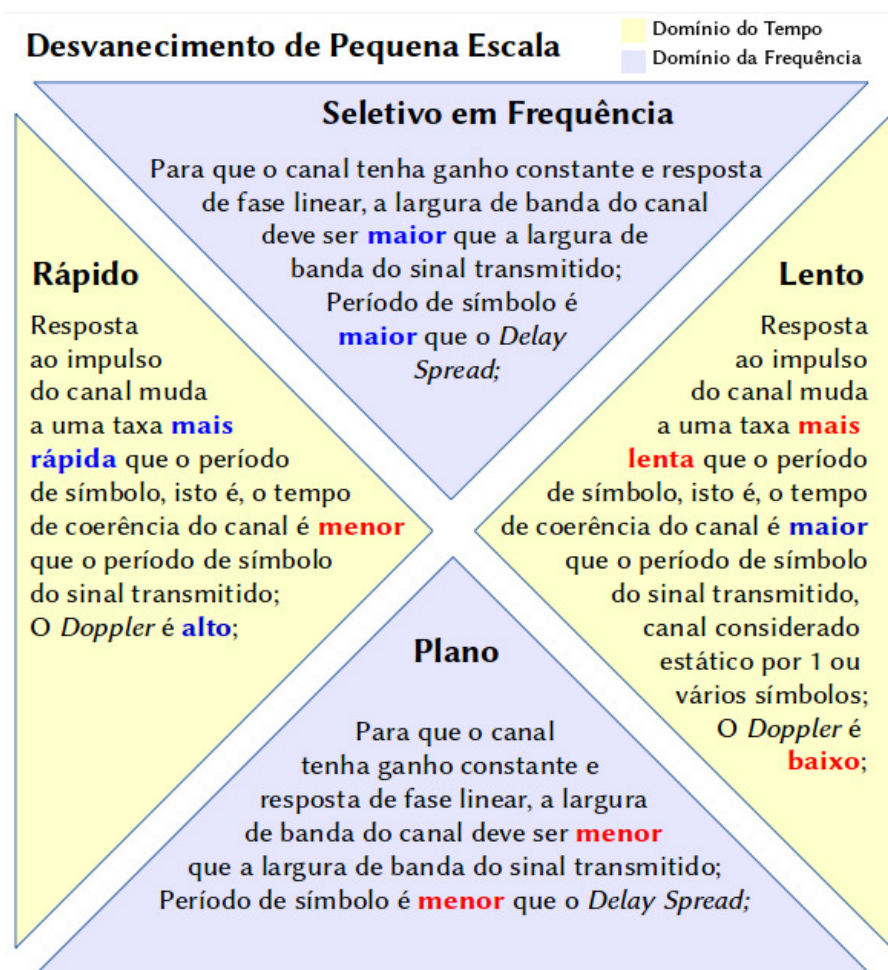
Desvanecimento de Pequena Escala

Domínio do Tempo
Domínio da Frequência

Seletivo em Frequência

Para que o canal tenha ganho constante e resposta de fase linear, a largura de banda do canal deve ser maior que a largura de banda do sinal transmitido;
Período de símbolo é maior que o Delay Spread;

Rápido

Resposta ao impulso do canal muda a uma taxa mais rápida que o período de símbolo, isto é, o tempo de coerência do canal é menor que o período de símbolo do sinal transmitido;
O Doppler é alto;

Lento

Resposta ao impulso do canal muda a uma taxa mais lenta que o período de símbolo, isto é, o tempo de coerência do canal é maior que o período de símbolo do sinal transmitido, canal considerado estático por 1 ou vários símbolos;
O Doppler é baixo;

Plano

Para que o canal tenha ganho constante e resposta de fase linear, a largura de banda do canal deve ser menor que a largura de banda do sinal transmitido;
Período de símbolo é menor que o Delay Spread;